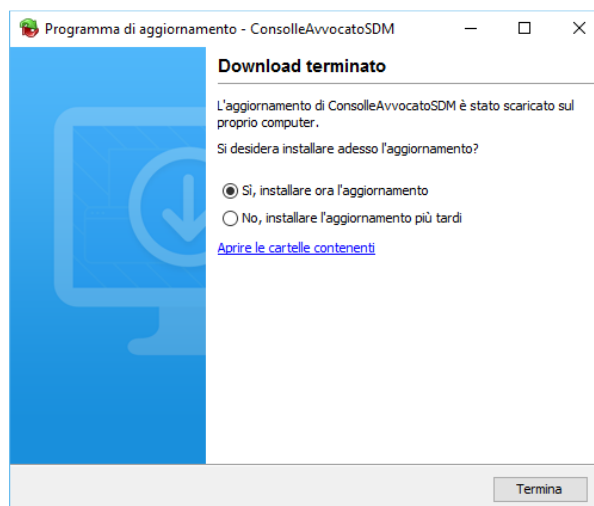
Programma di aggiornamento - ConsolleAvvocatoSDM

Download terminato

L'aggiornamento di ConsolleAvvocatoSDM è stato scaricato sul proprio computer.

Si desidera installare adesso l'aggiornamento?

Sì, installare ora l'aggiornamento

No, installare l'aggiornamento più tardi

Aprire le cartelle contenenti

Termina